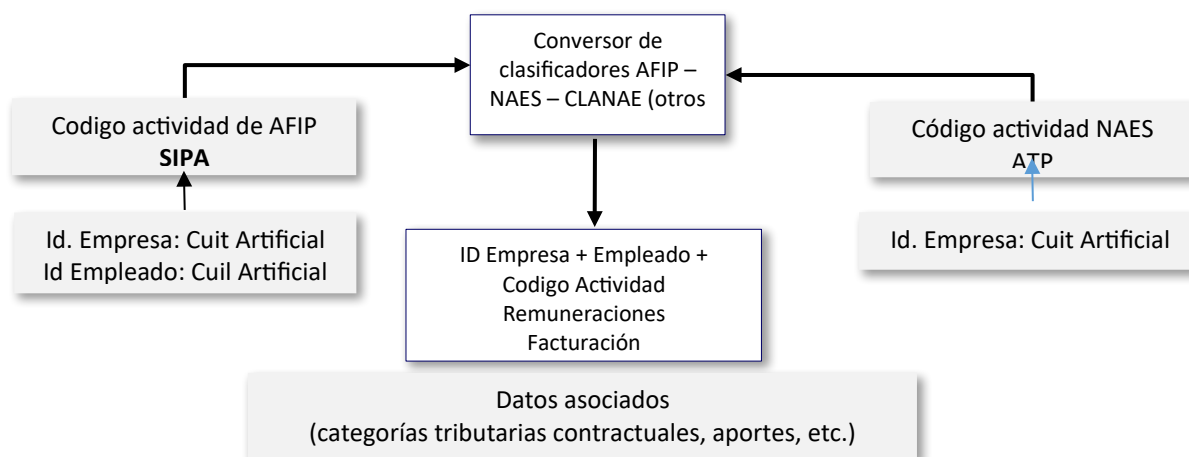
Conversor de clasificadores AFIP – NAES – CLANAE (otros

Codigo actividad de AFIP
SIPA

Id. Empresa: Cuit Artificial
Id Empleado: Cuil Artificial

Código actividad NAES
ATP

Id. Empresa: Cuit Artificial

ID Empresa + Empleado +
Codigo Actividad
Remuneraciones
Facturación

Datos asociados
(categorías tributarias contractuales, aportes, etc.)